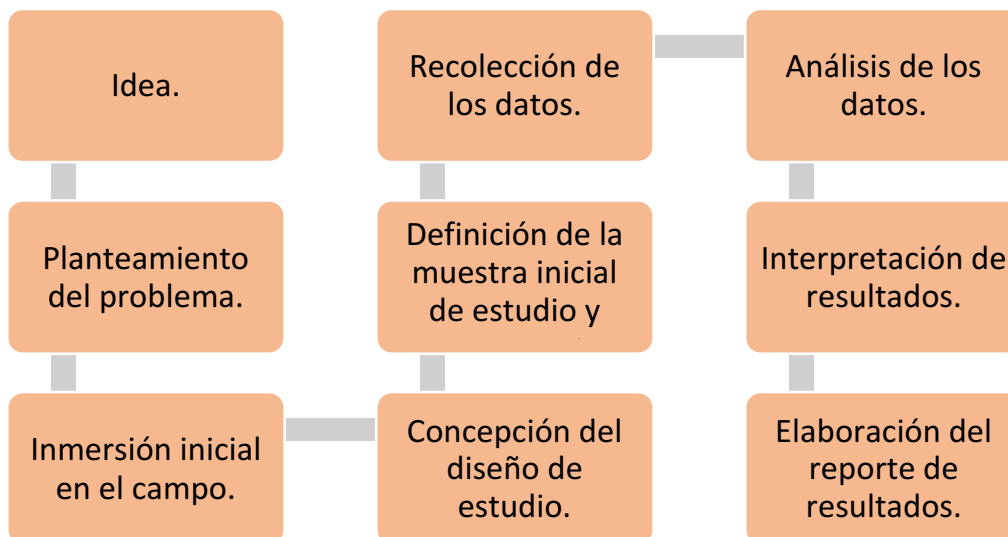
Idea.

Planteamiento del problema.

Inmersión inicial en el campo.

Concepción del diseño de estudio.

Definición de la muestra inicial de estudio y

Recolección de los datos.

Análisis de los datos.

Interpretación de resultados.

Elaboración del reporte de resultados.